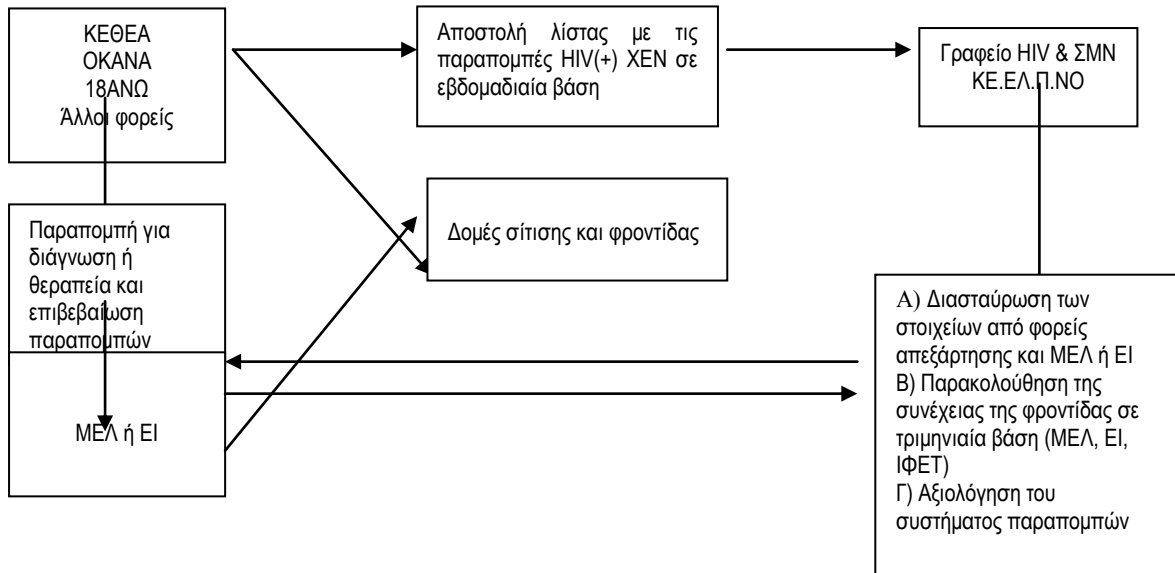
ΚΕΘΕΑ
ΟΚΑΝΑ
18ΑΝΩ
Άλλοι φορείς

Αποστολή λίστας με τις παραπομπές HIV(+) ΧΕΝ σε εβδομαδιαία βάση

Γραφείο HIV & ΣΜΝ
ΚΕ.ΕΛ.Π.ΝΟ

Παραπομπή για διάγνωση ή θεραπεία και επιβεβαίωση παραπομπών

Δομές σίτισης και φροντίδας

ΜΕΛ ή ΕΙ

Α) Διασταύρωση των στοιχείων από φορείς απεξάρτησης και ΜΕΛ ή ΕΙ
Β) Παρακολούθηση της συνέχειας της φροντίδας σε τριμηνιαία βάση (ΜΕΛ, ΕΙ, ΙΦΕΤ)
Γ) Αξιολόγηση του συστήματος παραπομπών